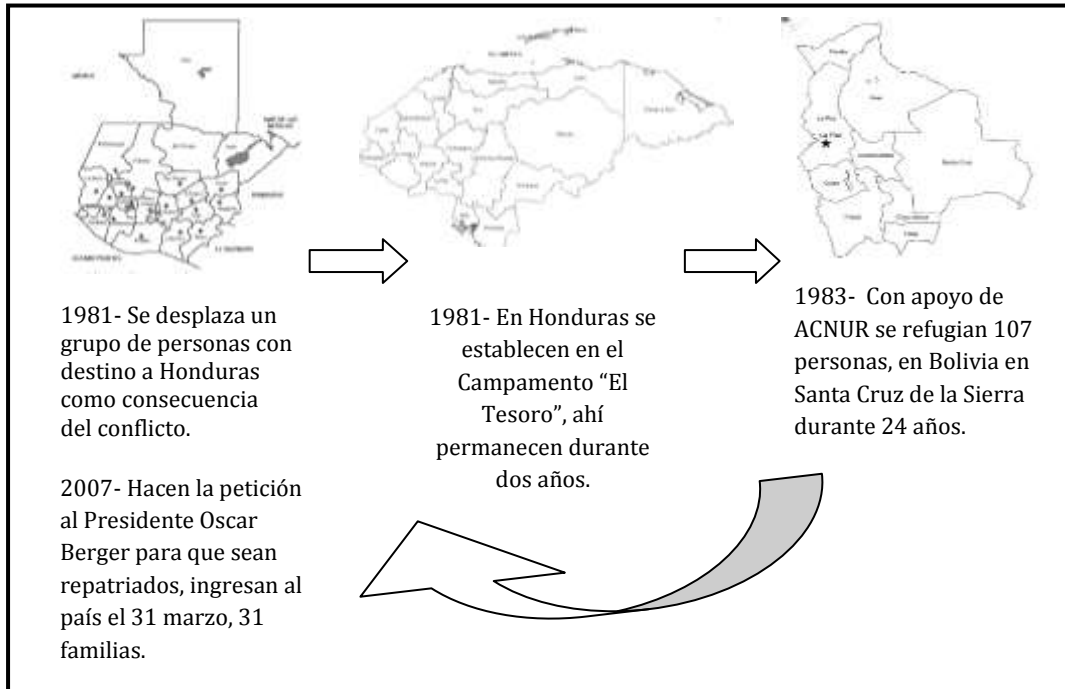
1981- Se desplaza un grupo de personas con destino a Honduras como consecuencia del conflicto.

1981- En Honduras se establecen en el Campamento "El Tesoro", ahí permanecen durante dos años.

1983- Con apoyo de ACNUR se refugian 107 personas, en Bolivia en Santa Cruz de la Sierra durante 24 años.

2007- Hacen la petición al Presidente Oscar Berger para que sean repatriados, ingresan al país el 31 marzo, 31 familias.